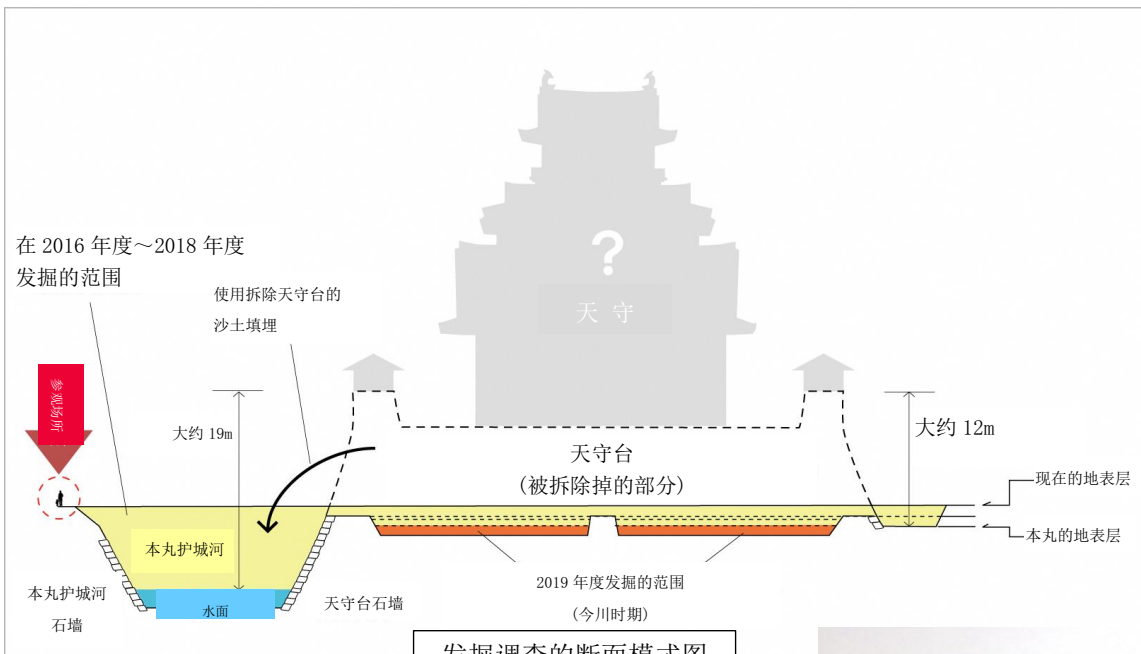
在 2016 年度～2018 年度
发掘的范围

使用拆除天守台的
沙土填埋

?
天 守

参观场所

大约 19m

大约 12m

天守台
（被拆除掉的部分）

现在的地表层

本丸的地表层

本丸护城河

本丸护城河
石墙

水面

天守台石墙

2019 年度发掘的范围
（今川时期）

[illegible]